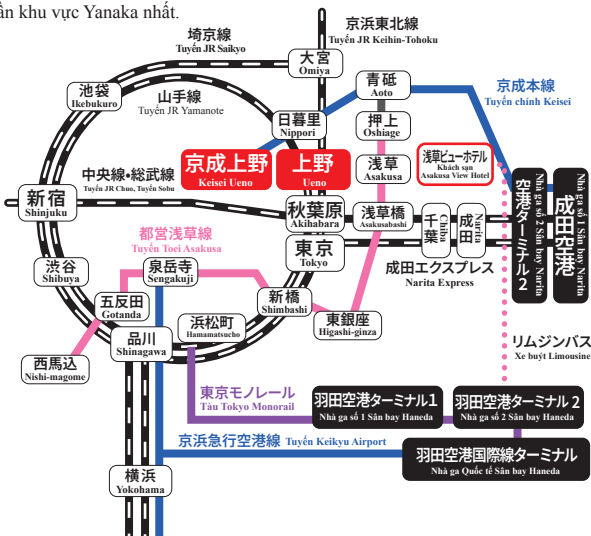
ần khu vực Yanaka nhất.

埼京線
Tuyến JR Saikyo

京浜東北線
Tuyến JR Keihin-Tohoku

大宮
Omiya

池袋
Ikebukuro

山手線
Tuyến JR Yamanote

青砥
Aoto

京成本線
Tuyến chính Keisei

日暮里
Nippori

押上
Oshiage

京成上野
Keisei Ueno

上野
Ueno

浅草
Asakusa

浅草ビューホテル
Khách sạn Asakusa View Hotel

中央線・総武線
Tuyến JR Chuo, Tuyến Sobu

新宿
Shinjuku

秋葉原
Akihabara

浅草橋
Asakusabashi

千葉
Chiba

成田
Narita

空港ターミナル2
Nhà ga số 2 Sân bay Narita

成田空港
Nhà ga số 1 Sân bay Narita

都営浅草線
Tuyến Toei Asakusa

東京
Tokyo

成田エクスプレス
Narita Express

渋谷
Shibuya

泉岳寺
Sengakuji

五反田
Gotanda

新橋
Shimbashi

東銀座
Higashi-ginza

リムジンバス
Xe buýt Limousine

品川
Shinagawa

浜松町
Hamamatsucho

西馬込
Nishi-magome

東京モノレール
Tàu Tokyo Monorail

羽田空港ターミナル1
Nhà ga số 1 Sân bay Haneda

羽田空港ターミナル 2
Nhà ga số 2 Sân bay Haneda

京浜急行空港線 Tuyến Keikyu Airport

羽田空港国際線ターミナル
Nhà ga Quốc tế Sân bay Haneda

横浜
Yokohama